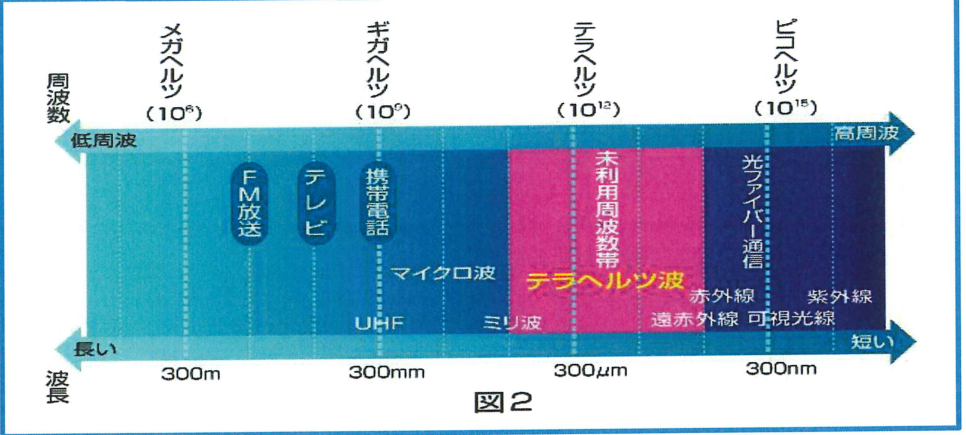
周波数

メガヘルツ ($10^6$)
ギガヘルツ ($10^9$)
テラヘルツ ($10^{12}$)
ピコヘルツ ($10^{15}$)

低周波
高周波

FM放送
テレビ
携帯電話
未利用周波数帯
光ファイバー通信

マイクロ波
テラヘルツ波
赤外線
紫外線
UHF
ミリ波
遠赤外線
可視光線

長い
短い

波長

300m
300mm
300$\mu$m
300nm

図2